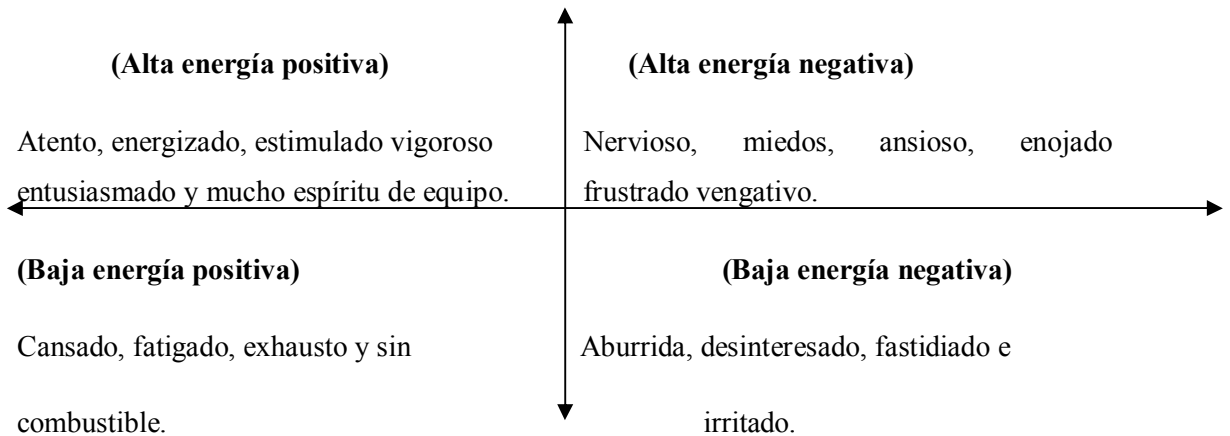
(Alta energía positiva)

Atento, energizado, estimulado vigoroso entusiasmado y mucho espíritu de equipo.

(Alta energía negativa)

Nervioso, miedos, ansioso, enojado frustrado vengativo.

(Baja energía positiva)

Cansado, fatigado, exhausto y sin combustible.

(Baja energía negativa)

Aburrida, desinteresado, fastidiado e irritado.